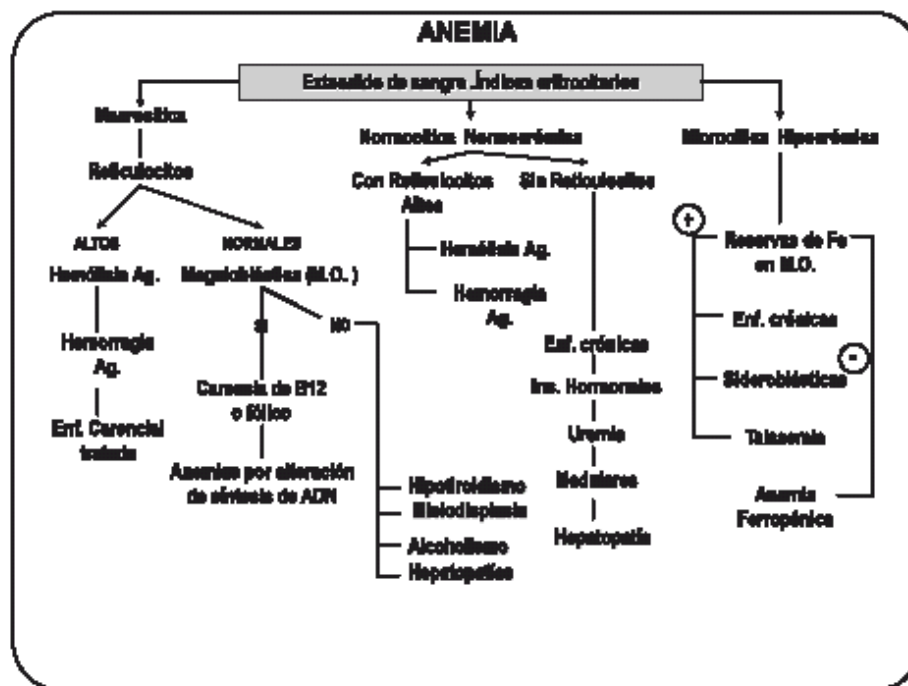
ANEMIA

Extendido de sangre .Índices eritrocitarios

Macrocítica

Reticulocitos

ALTOS

Hemólisis Ag.

Hemorragia Ag.

Enf. Carencial tratada

NORMALES

Megaloblásticos (M.O.)

SI

Carencia de B12 o fólico

Anemias por alteración de síntesis de ADN

NO

Hipotiroidismo

Mielodisplasia

Alcoholismo

Hepatopatías

Normocítica Normocrómica

Con Reticulocitos Altos

Hemólisis Ag.

Hemorragia Ag.

Sin Reticulocitos

Enf. crónicas

Ins. Hormonales

Uremia

Medulares

Hepatopatía

Microcítica Hipocrómica

+

Reservas de Fe en M.O.

Enf. crónicas

Sideroblásticas

Talasemia

-

Anemia Ferropénica